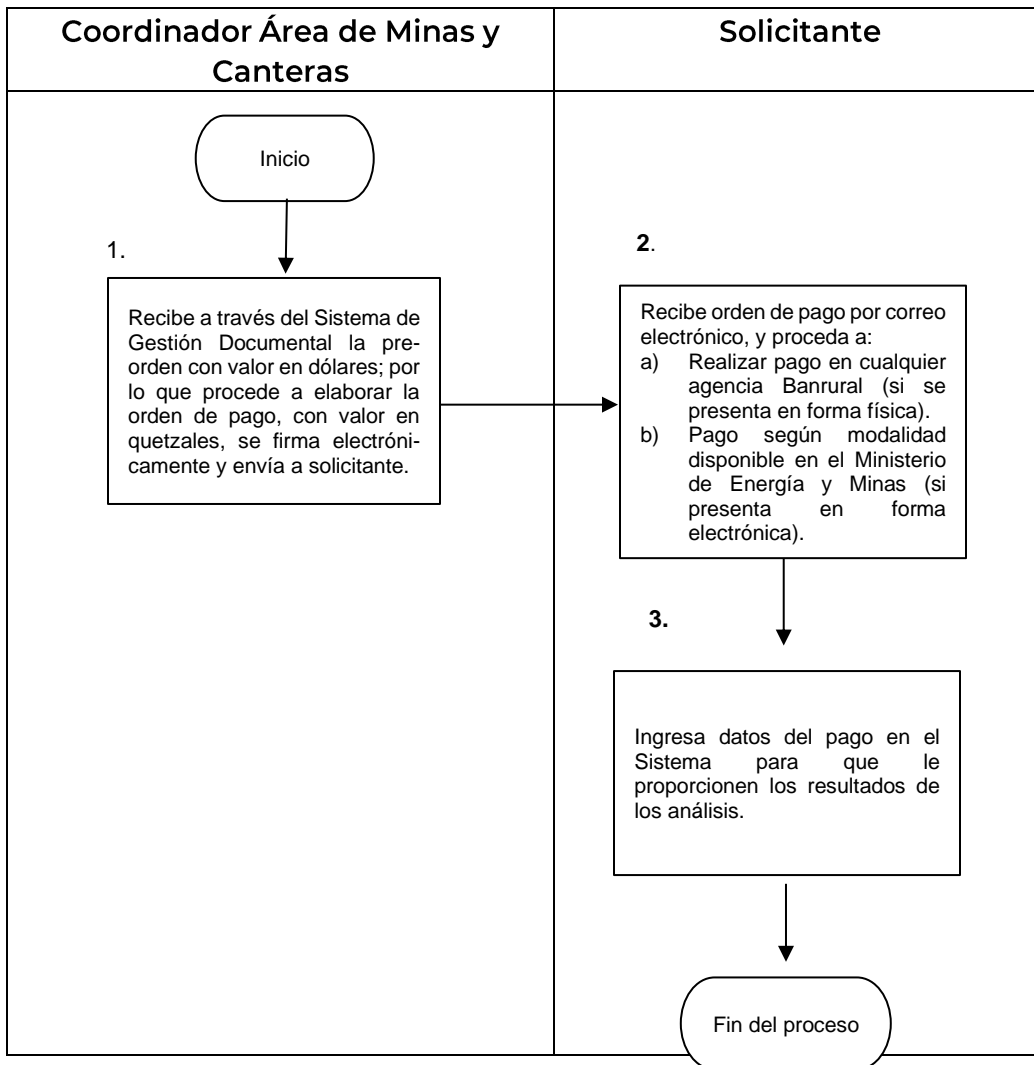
| Coordinador Área de Minas y Canteras | Solicitante |
|---|---|

Inicio

1.

Recibe a través del Sistema de Gestión Documental la preorden con valor en dólares; por lo que procede a elaborar la orden de pago, con valor en quetzales, se firma electrónicamente y envía a solicitante.

2.

Recibe orden de pago por correo electrónico, y proceda a:
a) Realizar pago en cualquier agencia Banrural (si se presenta en forma física).
b) Pago según modalidad disponible en el Ministerio de Energía y Minas (si presenta en forma electrónica).

3.

Ingresa datos del pago en el Sistema para que le proporcionen los resultados de los análisis.

Fin del proceso